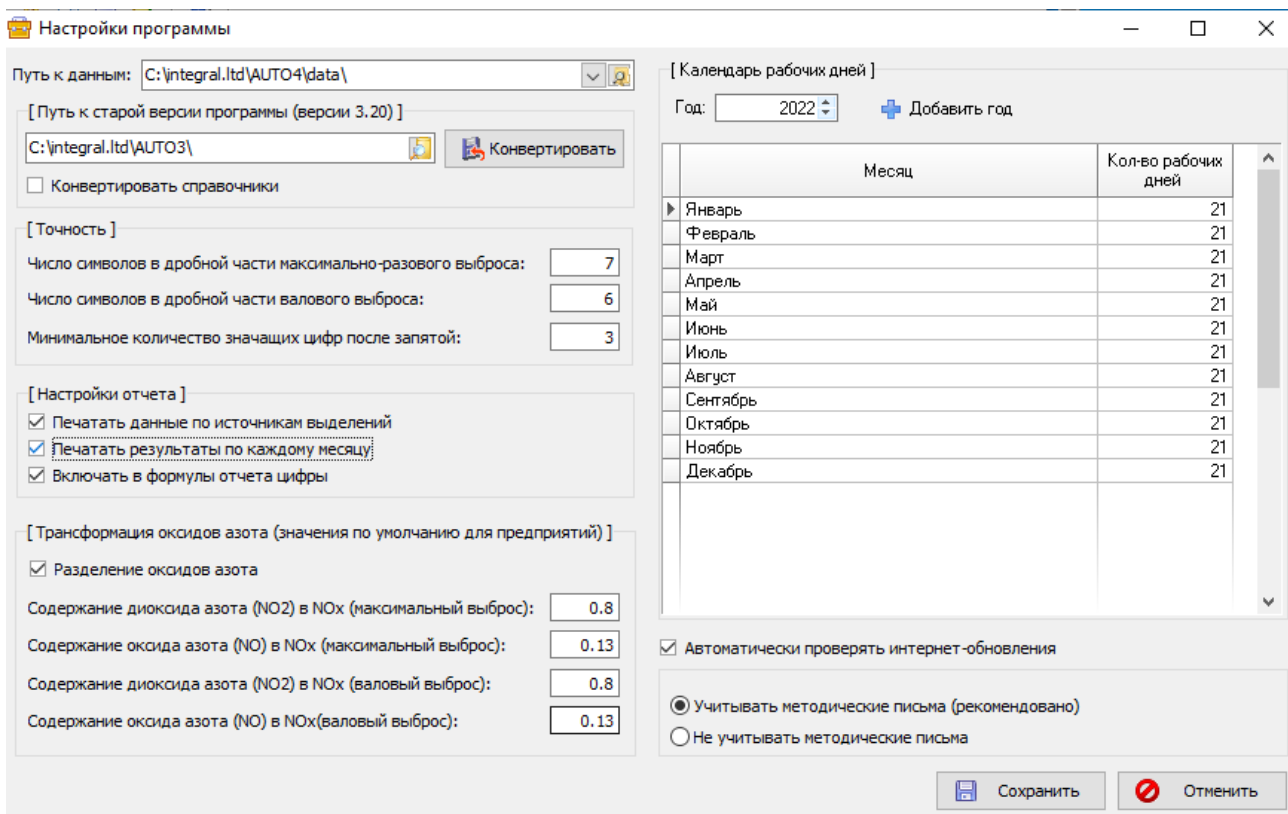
Настройки программы

Путь к данным: C:\integral.ltd\AUTO4\data\

[ Путь к старой версии программы (версии 3.20) ]

C:\integral.ltd\AUTO3\

Конвертировать

Конвертировать справочники

[ Точность ]

Число символов в дробной части максимально-разового выброса: 7

Число символов в дробной части валового выброса: 6

Минимальное количество значащих цифр после запятой: 3

[ Настройки отчета ]

Печатать данные по источникам выделений

Печатать результаты по каждому месяцу

Включать в формулы отчета цифры

[ Трансформация оксидов азота (значения по умолчанию для предприятий) ]

Разделение оксидов азота

Содержание диоксида азота (NO2) в NOx (максимальный выброс): 0.8

Содержание оксида азота (NO) в NOx (максимальный выброс): 0.13

Содержание диоксида азота (NO2) в NOx (валовый выброс): 0.8

Содержание оксида азота (NO) в NOx(валовый выброс): 0.13

[ Календарь рабочих дней ]

Год: 2022

Добавить год

| Месяц | Кол-во рабочих дней |
|---|---|
| Январь | 21 |
| Февраль | 21 |
| Март | 21 |
| Апрель | 21 |
| Май | 21 |
| Июнь | 21 |
| Июль | 21 |
| Август | 21 |
| Сентябрь | 21 |
| Октябрь | 21 |
| Ноябрь | 21 |
| Декабрь | 21 |

Автоматически проверять интернет-обновления

Учитывать методические письма (рекомендовано)

Не учитывать методические письма

Сохранить

Отменить